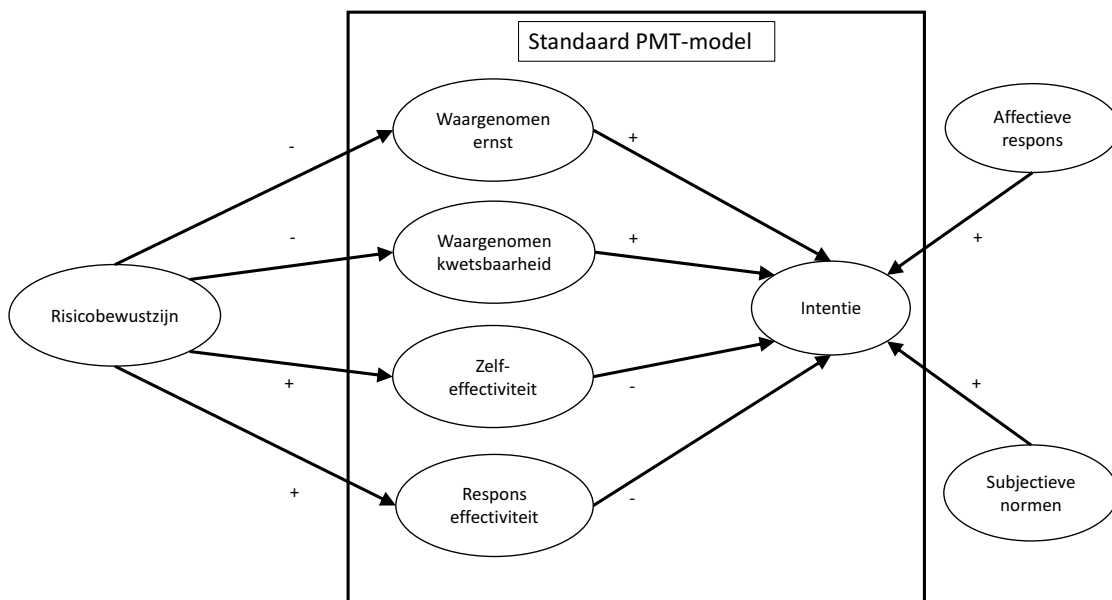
Standaard PMT-model

-

Waargenomen ernst

+

Affectieve respons

-

Waargenomen kwetsbaarheid

+

+

Risicobewustzijn

Intentie

+

Zelf-effectiviteit

-

+

+

Respons effectiviteit

-

Subjectieve normen